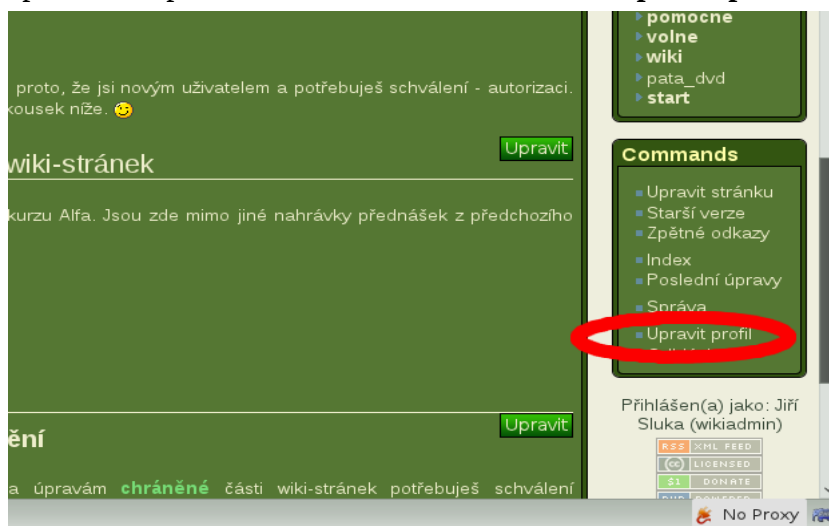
proto, že jsi novým uživatelem a potřebuješ schválení - autorizaci. kousek níže.

wiki-stránek

Upravit

kurzu Alfa. Jsou zde mimo jiné nahrávky přednášek z předchozího

ější

Upravit

a úpravám chráněné části wiki-stránek potřebuješ schválení

pomocne
volne
wiki
pata_dvd
start

Commands

Upravit stránku
Starší verze
Zpětné odkazy
Index
Poslední úpravy
Správa
Upravit profil
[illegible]

Přihlášen(a) jako: Jiří Sluka (wikiadmin)

RSS XML FEED
LICENSED
$1 DONATE
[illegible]

No Proxy